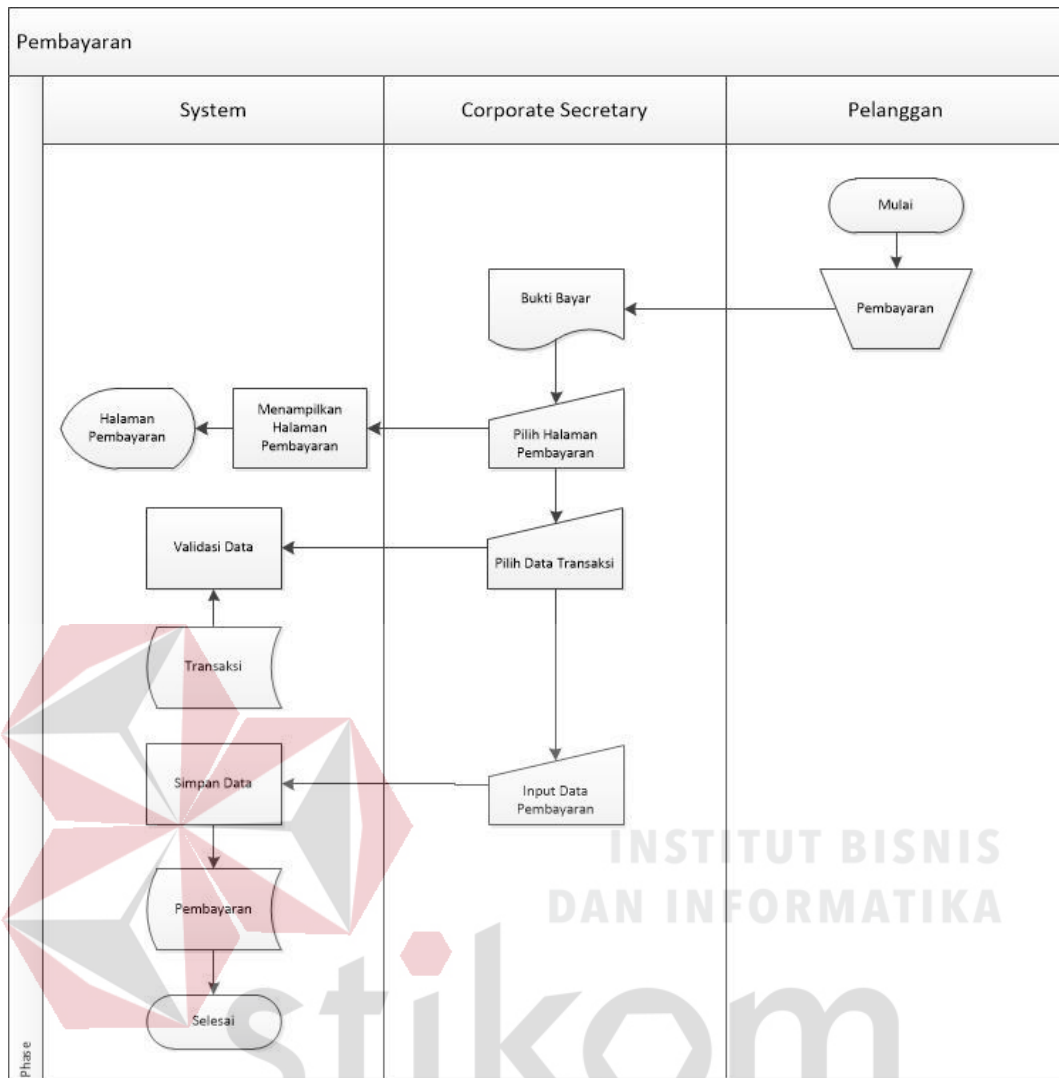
Pembayaran

System

Corporate Secretary

Pelanggan

Mulai

Pembayaran

Bukti Bayar

Halaman Pembayaran

Menampilkan Halaman Pembayaran

Pilih Halaman Pembayaran

Validasi Data

Pilih Data Transaksi

Transaksi

Simpan Data

Input Data Pembayaran

Pembayaran

Selesai

Phase

INSTITUT BISNIS
DAN INFORMATIKA
stikom